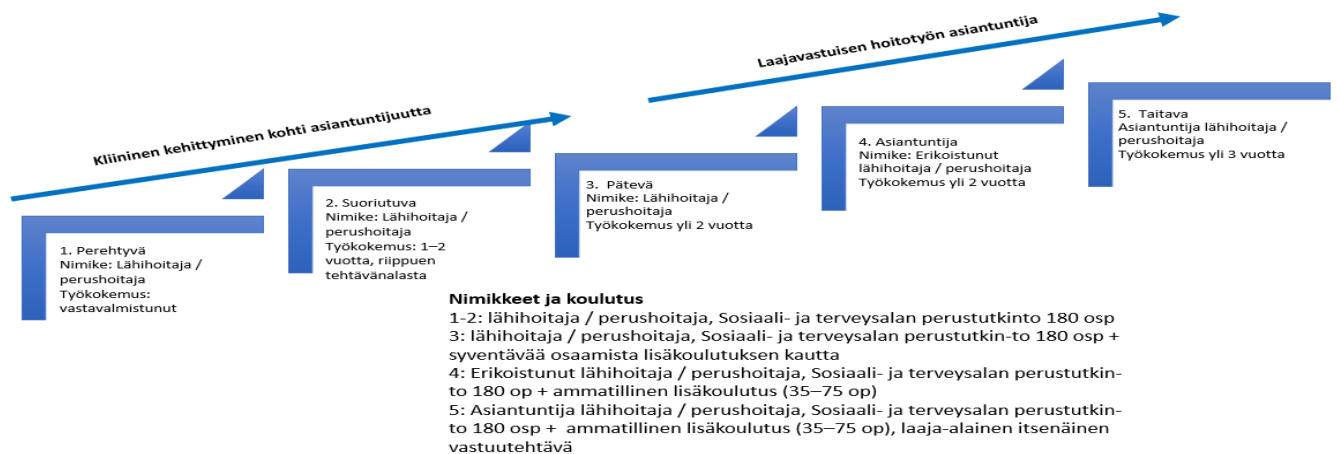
Kliininen kehittyminen kohti asiantuntijuutta

Laajavastuisen hoitotyön asiantuntija

1. Perehtyvä
Nimike: Lähihoitaja / perushoitaja
Työkokemus: vastavalmistunut

2. Suoriutuva
Nimike: Lähihoitaja / perushoitaja
Työkokemus: 1–2 vuotta, riippuen tehtävänalasta

3. Pätevä
Nimike: Lähihoitaja / perushoitaja
Työkokemus yli 2 vuotta

4. Asiantuntija
Nimike: Erikoistunut lähihoitaja / perushoitaja
Työkokemus yli 2 vuotta

5. Taitava
Asiantuntija lähihoitaja / perushoitaja
Työkokemus yli 3 vuotta

Nimikkeet ja koulutus
1-2: lähihoitaja / perushoitaja, Sosiaali- ja terveysalan perustutkinto 180 osp
3: lähihoitaja / perushoitaja, Sosiaali- ja terveysalan perustutkin-to 180 osp + syventävää osaamista lisäkoulutuksen kautta
4: Erikoistunut lähihoitaja / perushoitaja, Sosiaali- ja terveysalan perustutkinto 180 op + ammatillinen lisäkoulutus (35–75 op)
5: Asiantuntija lähihoitaja / perushoitaja, Sosiaali- ja terveysalan perustutkinto 180 osp + ammatillinen lisäkoulutus (35–75 op), laaja-alainen itsenäinen vastuutehtävä